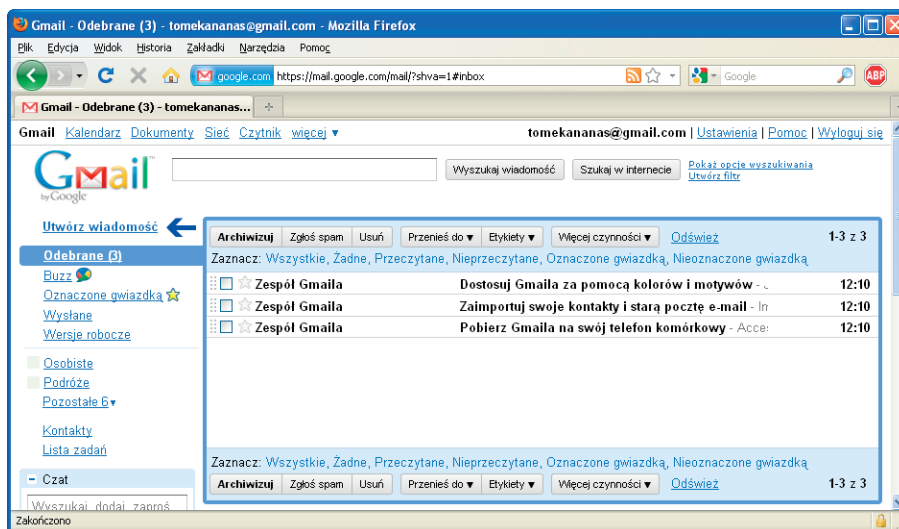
Gmail - Odebrane (3) - tomekananas@gmail.com - Mozilla Firefox

Plik Edycja Widok Historia Zakładki Narzędzia Pomoc

google.com https://mail.google.com/mail/?shva=1#inbox

Google

ABP

Gmail - Odebrane (3) - tomekananas...

Gmail Kalendarz Dokumenty Sieć Czytnik więcej ▾

tomekananas@gmail.com | Ustawienia | Pomoc | Wyloguj się

Gmail by Google

Wyszukaj wiadomość

Szukaj w internecie

Pokaż opcje wyszukiwania
Utwórz filtr

Utwórz wiadomość

Odebrane (3)
Buzz
Oznaczone gwiazdką
Wysłane
Wersje robocze

Osobiste
Podróże
Pozostałe 6▾

Kontakty
Lista zadań

Czat

Wyszukaj, dodaj, zaproś

Archiwizuj | Zgłoś spam | Usuń | Przenieś do ▾ | Etykiety ▾ | Więcej czynności ▾ | Odśwież

1-3 z 3

Zaznacz: Wszystkie, Żadne, Przeczytane, Nieprzeczytane, Oznaczone gwiazdką, Nieoznaczone gwiazdką

| | | |
|---|---|---|
| Zespół Gmaila | Dostosuj Gmaila za pomocą kolorów i motywów - | 12:10 |
| Zespół Gmaila | Zaimportuj swoje kontakty i starą pocztę e-mail - Im | 12:10 |
| Zespół Gmaila | Pobierz Gmaila na swój telefon komórkowy - Acce | 12:10 |

Zaznacz: Wszystkie, Żadne, Przeczytane, Nieprzeczytane, Oznaczone gwiazdką, Nieoznaczone gwiazdką

Archiwizuj | Zgłoś spam | Usuń | Przenieś do ▾ | Etykiety ▾ | Więcej czynności ▾ | Odśwież

1-3 z 3

Zakończono